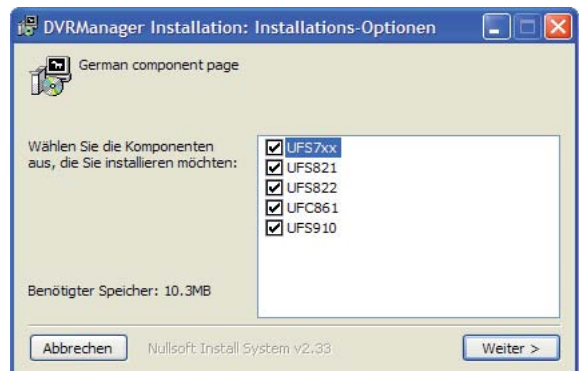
DVRManager Installation: Installations-Optionen

German component page

Wählen Sie die Komponenten aus, die Sie installieren möchten:

UFS7xx
UFS821
UFS822
UFC861
UFS910

Benötigter Speicher: 10.3MB

Abbrechen

Nullsoft Install System v2.33

Weiter >